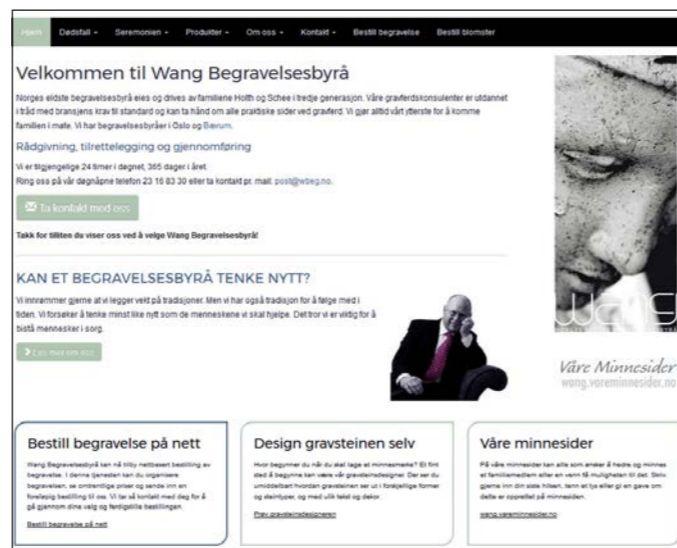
Hjem Dødsfall - Seremonien - Produkter - Om oss - Kontakt - Bestill begravelse Bestill blomster

Velkommen til Wang Begravelsesbyrå

Norges eldste begravelsesbyrå eies og drives av familiene Holth og Schee i tredje generasjon. Våre gravferdskonsulenter er utdannet i tråd med bransjens krav til standard og kan ta hånd om alle praktiske sider ved gravferd. Vi gjør alltid vårt ytterste for å komme familien i møte. Vi har begravelsesbyråer i Oslo og Bærum.

Rådgivning, tilrettelegging og gjennomføring

Vi er tilgjengelige 24 timer i døgnet, 365 dager i året.
Ring oss på vår døgnåpne telefon 23 16 83 30 eller ta kontakt pr. mail: post@wbeg.no.

Ta kontakt med oss

Takk for tilliten du viser oss ved å velge Wang Begravelsesbyrå!

KAN ET BEGRAVELSESBYRÅ TENKE NYTT?

Vi innrømmer gjerne at vi legger vekt på tradisjoner. Men vi har også tradisjon for å følge med i tiden. Vi forsøker å tenke minst like nytt som de menneskene vi skal hjelpe. Det tror vi er viktig for å bistå mennesker i sorg.

Les mer om oss

Våre Minnesider
wang.vareminnesider.no

Bestill begravelse på nett

Wang Begravelsesbyrå kan nå tilby nettbasert bestilling av begravelse. I denne tjenesten kan du organisere begravelsen, se omtrentlige priser og sende inn en foreløpig bestilling til oss. Vi tar så kontakt med deg for å gå gjennom dine valg og ferdigstille bestillingen.

Bestill begravelse på nett

Design gravsteinen selv

Hvor begynner du når du skal lage et minnesmerke? Et fint sted å begynne kan være vår gravsteindesigner. Der ser du umiddelbart hvordan gravsteinen ser ut i forskjellige former og steintyper, og med ulik tekst og dekor.

Prøv gravsteindesigneren

Våre minnesider

På våre minnesider kan alle som ønsker å hedre og minnes et familiemedlem eller en venn få muligheten til det. Skriv gjerne inn din siste hilsen, tenn et lys eller gi en gave om dette er oppettet på minnesiden.

wang.vareminnesider.no